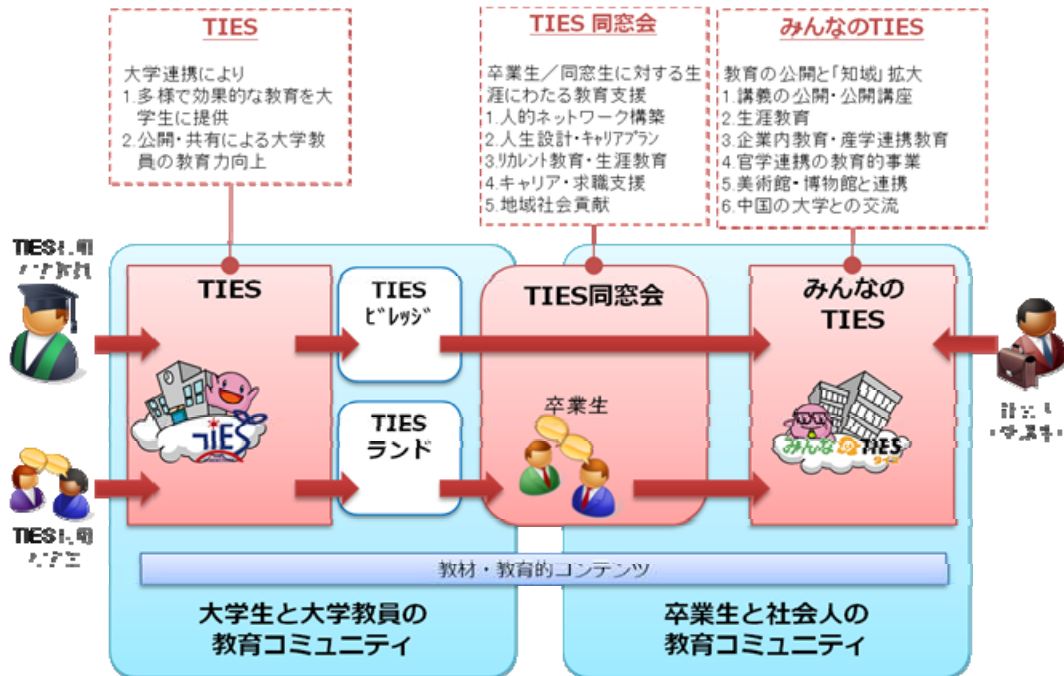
TIES

大学連携により
1.多様で効果的な教育を大学生に提供
2.公開・共有による大学教員の教育力向上

TIES 同窓会

卒業生／同窓生に対する生涯にわたる教育支援
1.人的ネットワーク構築
2.人生設計・キャリアプラン
3.リカレント教育・生涯教育
4.キャリア・求職支援
5.地域社会貢献

みんなのTIES

教育の公開と「知域」拡大
1.講義の公開・公開講座
2.生涯教育
3.企業内教育・産学連携教育
4.官学連携の教育的事業
5.美術館・博物館と連携
6.中国の大学との交流

TIES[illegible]

TIES

TIES ビレッジ

TIES ランド

TIES同窓会

卒業生

みんなの TIES

みんな TIES

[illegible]

TIES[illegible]

教材・教育的コンテンツ

大学生と大学教員の教育コミュニティ

卒業生と社会人の教育コミュニティ